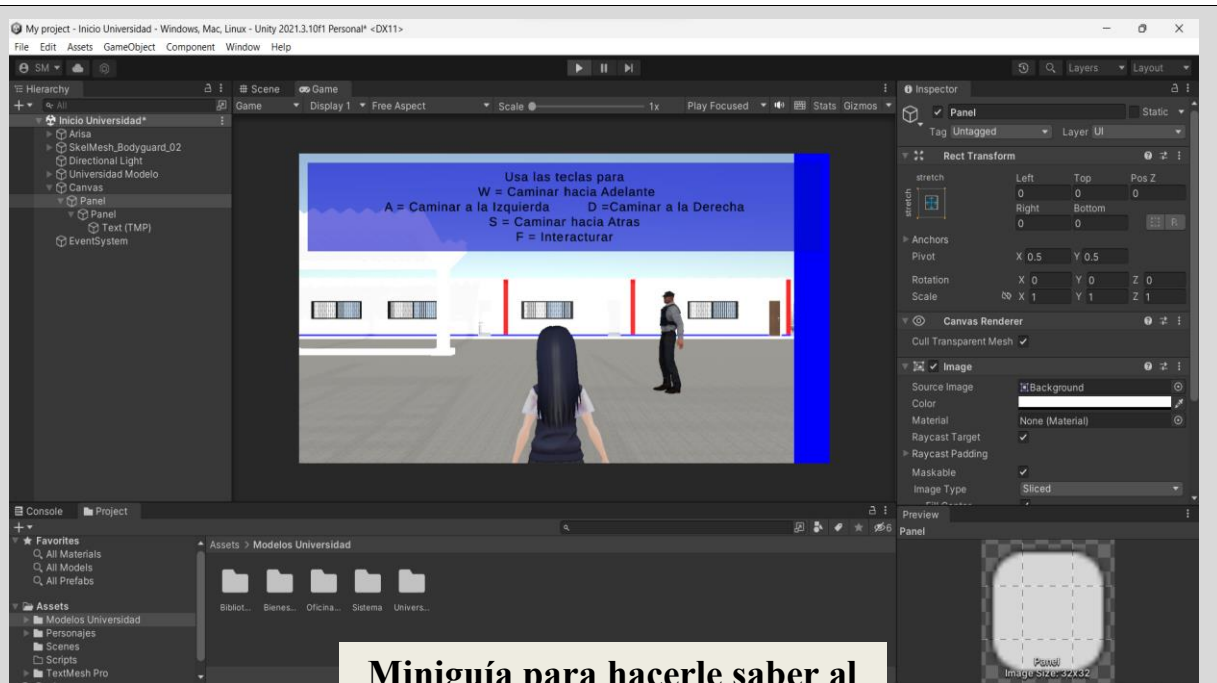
My project - Inicio Universidad - Windows, Mac, Linux - Unity 2021.3.10f1 Personal* <DX11>
File Edit Assets GameObject Component Window Help

SM

Hierarchy
Inicio Universidad*
Arisa
SkelMesh_Bodyguard_02
Directional Light
Universidad Modelo
Canvas
Panel
Panel
Text (TMP)
EventSystem

Scene Game
Game Display 1 Free Aspect Scale 1x Play Focused Stats Gizmos

Usa las teclas para
W = Caminar hacia Adelante
A = Caminar a la Izquierda D =Caminar a la Derecha
S = Caminar hacia Atras
F = Interacturar

Layers Layout

Inspector
Panel Static
Tag Untagged Layer UI
Rect Transform
stretch Left Top Pos Z
0 0 0
Right Bottom
0 0
Anchors
Pivot X 0.5 Y 0.5
Rotation X 0 Y 0 Z 0
Scale X 1 Y 1 Z 1
Canvas Renderer
Cull Transparent Mesh
Image
Source Image Background
Color
Material None (Material)
Raycast Target
Raycast Padding
Maskable
Image Type Sliced

Console Project
Favorites
All Materials
All Models
All Prefabs
Assets
Modelos Universidad
Personajes
Scenes
Scripts
TextMesh Pro

Assets > Modelos Universidad
Bibliot... Bienes... Oficina... Sistema Univers...

Preview
Panel
Panel
Image Size: 32x32

Miniguía para hacerle saber al